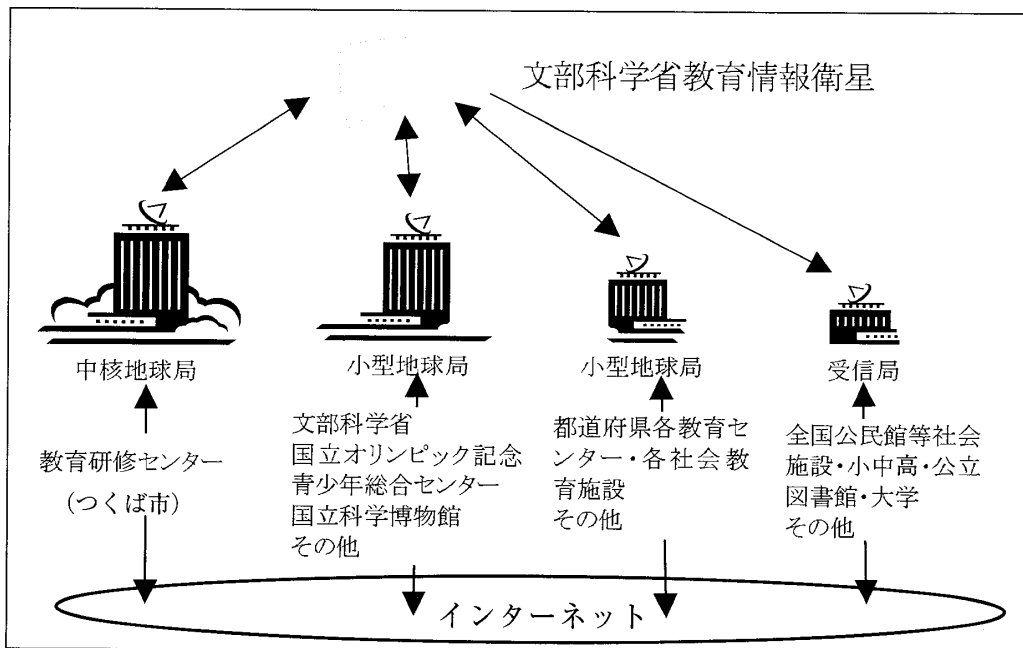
文部科学省教育情報衛星

中核地球局

教育研修センター
（つくば市）

小型地球局

文部科学省
国立オリンピック記念青少年総合センター
国立科学博物館
その他

小型地球局

都道府県各教育センター・各社会教育施設
その他

受信局

全国公民館等社会施設・小中高・公立図書館・大学
その他

インターネット